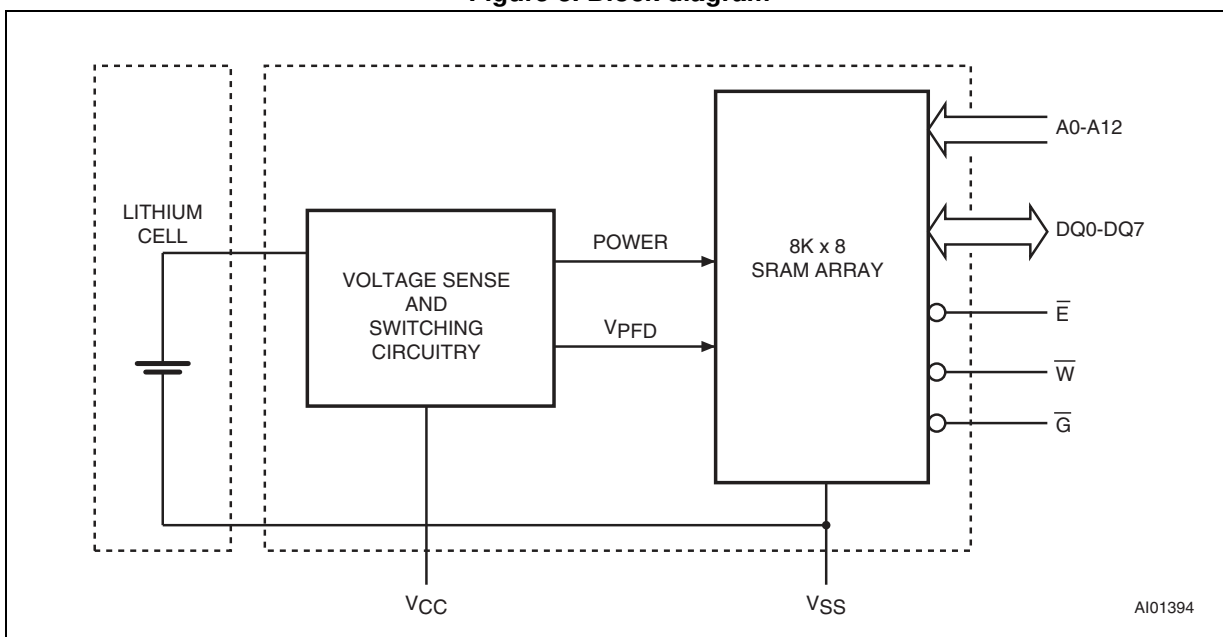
Figure 3. Block diagram

LITHIUM CELL

VOLTAGE SENSE AND SWITCHING CIRCUITRY

POWER

$V_{PFD}$

8K x 8 SRAM ARRAY

A0-A12

DQ0-DQ7

$\overline{E}$

$\overline{W}$

$\overline{G}$

$V_{CC}$

$V_{SS}$

AI01394